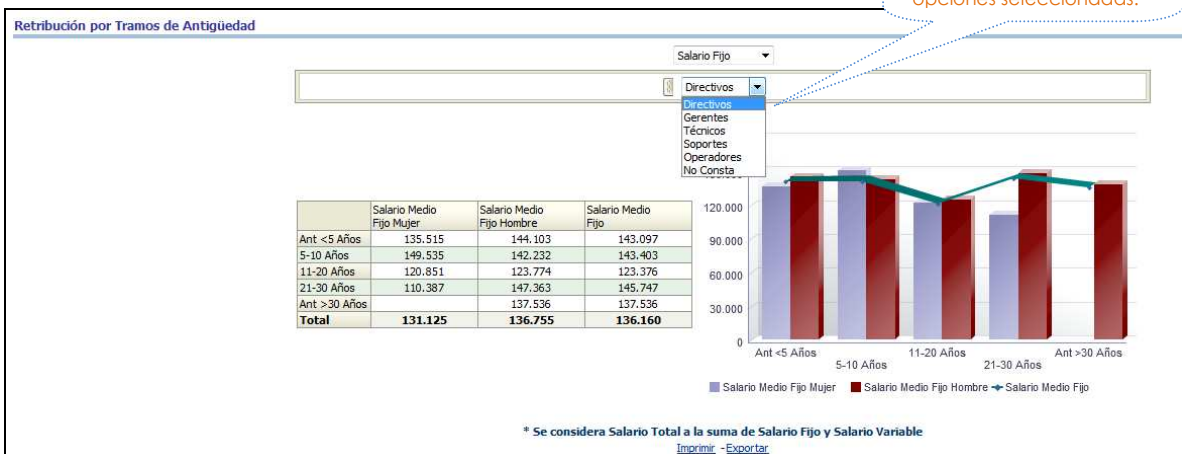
opciones seleccionadas.

Retribución por Tramos de Antigüedad

Salario Fijo

Directivos

Directivos
Gerentes
Técnicos
Soportes
Operadores
No Consta

| | Salario Medio Fijo Mujer | Salario Medio Fijo Hombre | Salario Medio Fijo |
|---|---|---|---|
| Ant <5 Años | 135.515 | 144.103 | 143.097 |
| 5-10 Años | 149.535 | 142.232 | 143.403 |
| 11-20 Años | 120.851 | 123.774 | 123.376 |
| 21-30 Años | 110.387 | 147.363 | 145.747 |
| Ant >30 Años | | 137.536 | 137.536 |
| **Total** | **131.125** | **136.755** | **136.160** |

120.000
90.000
60.000
30.000
0

Ant <5 Años
5-10 Años
11-20 Años
21-30 Años
Ant >30 Años

Salario Medio Fijo Mujer  Salario Medio Fijo Hombre  Salario Medio Fijo

* Se considera Salario Total a la suma de Salario Fijo y Salario Variable

Imprimir - Exportar